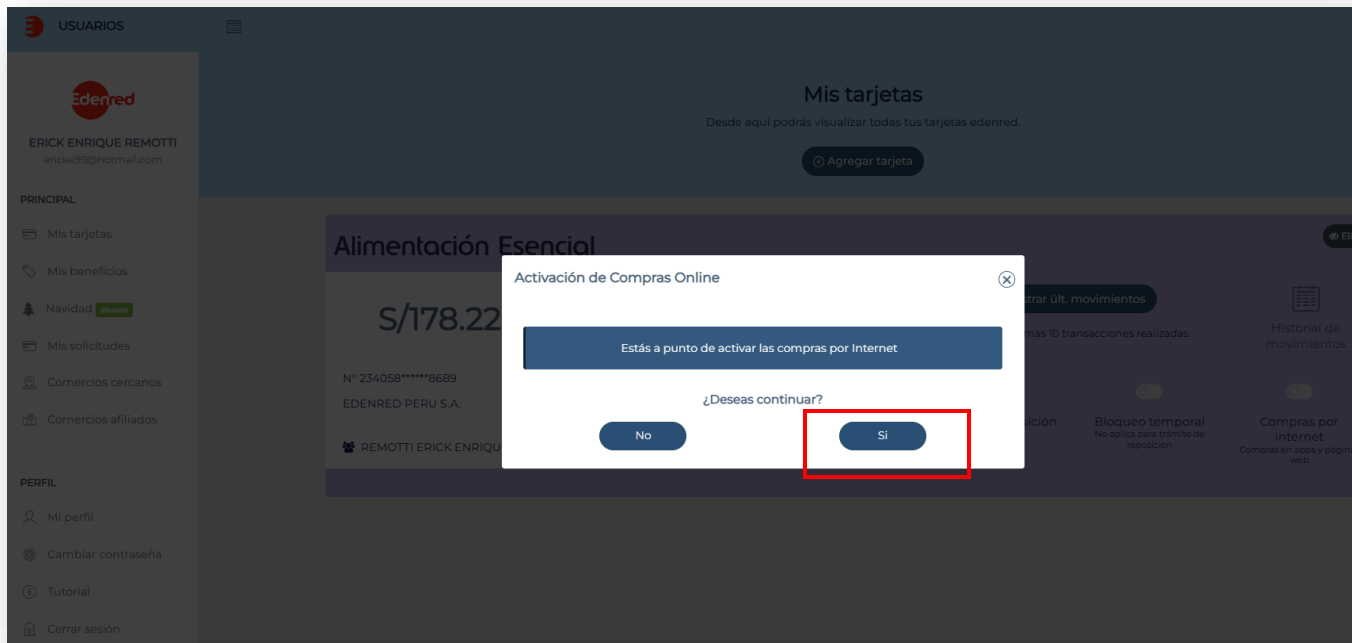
USUARIOS

Edenred

ERICK ENRIQUE REMOTTI
ericke99@hotmail.com

PRINCIPAL

Mis tarjetas

Mis beneficios

Navidad ¡Nuevo!

Mis solicitudes

Comercios cercanos

Comercios afiliados

PERFIL

Mi perfil

Cambiar contraseña

Tutorial

Cerrar sesión

Mis tarjetas

Desde aquí podrás visualizar todas tus tarjetas edenred.

Agregar tarjeta

Alimentación Esencial

S/178.22

N° 234058******8689

EDENRED PERU S.A.

REMOTTI ERICK ENRIQU

strar últ. movimientos

mas 10 transacciones realizadas.

Historial de movimientos

sición

Bloqueo temporal
No aplica para trámite de reposición

Compras por internet
Compras en apps y págin web

Activación de Compras Online

Estás a punto de activar las compras por Internet

¿Deseas continuar?

No

Si